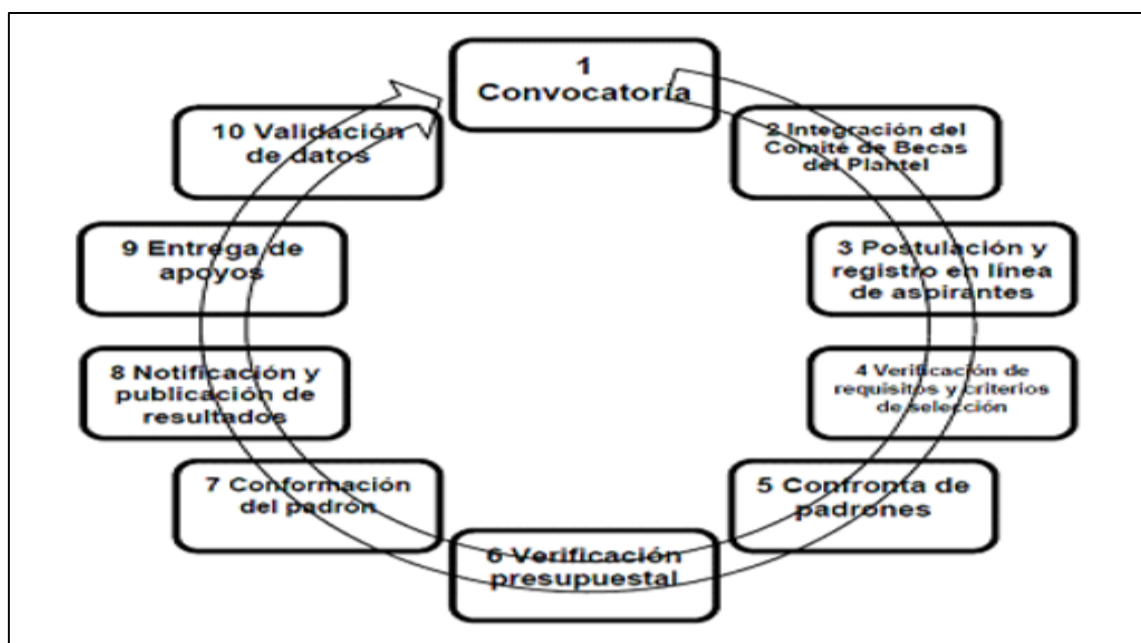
1 Convocatoria

2 Integración del Comité de Becas del Plantel

3 Postulación y registro en línea de aspirantes

4 Verificación de requisitos y criterios de selección

5 Confronta de padrones

6 Verificación presupuestal

7 Conformación del padrón

8 Notificación y publicación de resultados

9 Entrega de apoyos

10 Validación de datos